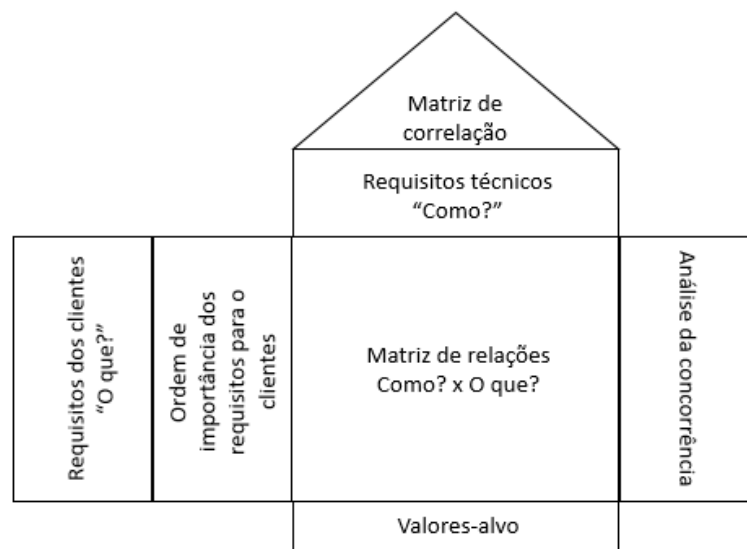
Matriz de correlação

Requisitos técnicos "Como?"

Requisitos dos clientes "O que?"

Ordem de importância dos requisitos para o clientes

Matriz de relações Como? x O que?

Análise da concorrência

Valores-alvo